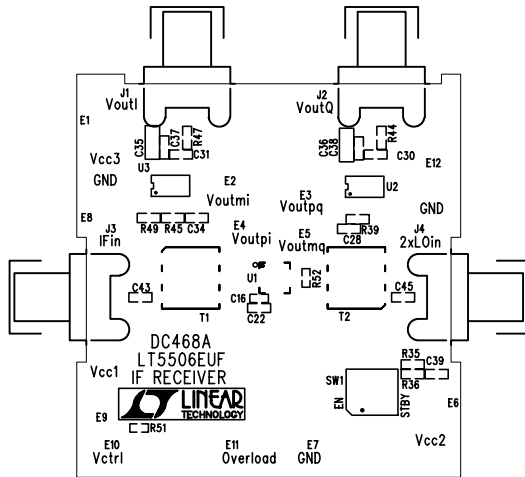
J1
VoutI

J2
VoutQ

E1

C35
C37
R47
C31

C36
C38
R44
C30

E12

Vcc3
GND

U3

E2
Voutmi

U2

E3
Voutpq

GND

E8

R49 R45 C34

E4
Voutpi

R39
C28

J3
IFin

E5
Voutmq

J4
2xLOin

U1

R52

C43

C16
C22

C45

T1

T2

DC468A
LT5506EUF
IF RECEIVER

Vcc1

LINEAR
TECHNOLOGY

R35
C39
R36

SW1

EN

STBY

E6

E9
R51

E10
Vctrl

E11
Overload

E7
GND

Vcc2